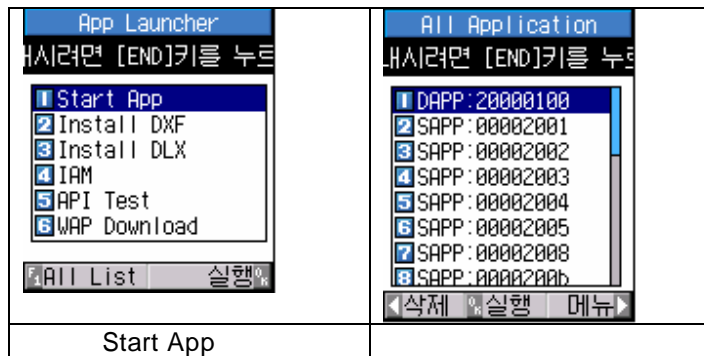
| App Launcher<br>내시려면 [END]키를 누르<br>1 Start App<br>2 Install DXF<br>3 Install DLX<br>4 IAM<br>5 API Test<br>6 WAP Download<br>All List 실행 | All Application<br>내시려면 [END]키를 누르<br>1 DAPP:20000100<br>2 SAPP:00002001<br>3 SAPP:00002002<br>4 SAPP:00002003<br>5 SAPP:00002004<br>6 SAPP:00002005<br>7 SAPP:00002008<br>8 SAPP:0000200b<br>삭제 실행 메뉴 |
|---|---|
| Start App | |